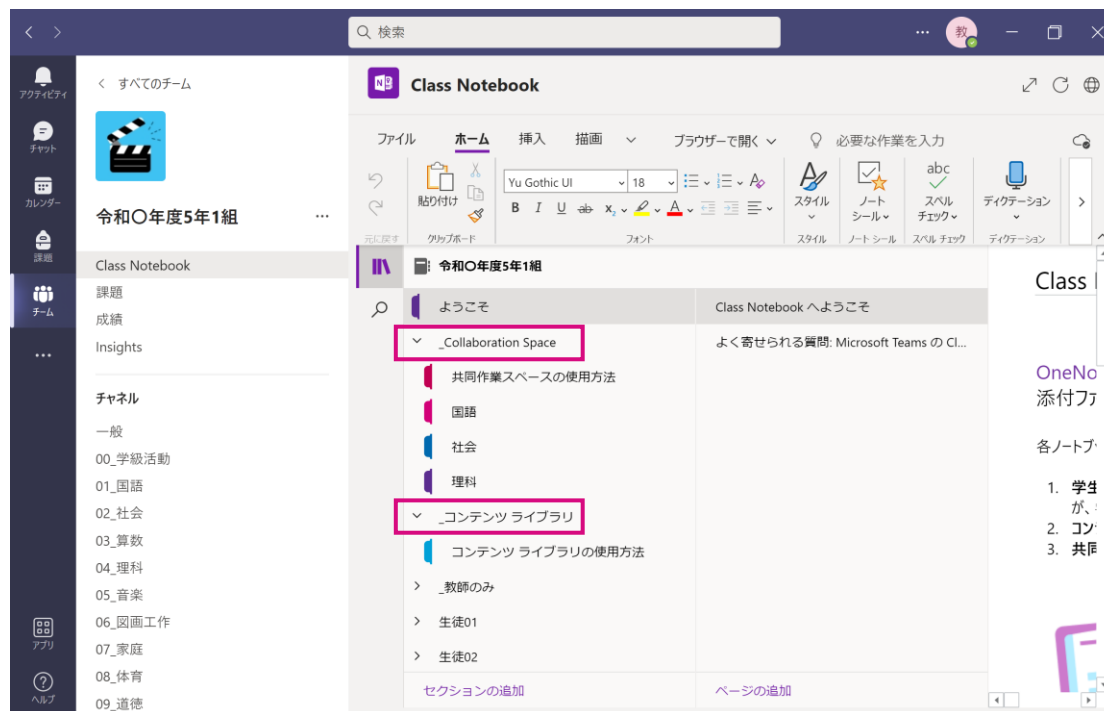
検索

教

アクティビティ
チャット
カレンダー
課題
チーム
...
アプリ
ヘルプ

< すべてのチーム

令和〇年度5年1組 ...

Class Notebook
課題
成績
Insights

チャネル

一般
00_学級活動
01_国語
02_社会
03_算数
04_理科
05_音楽
06_図画工作
07_家庭
08_体育
09_道徳

Class Notebook

ファイル ホーム 挿入 描画 ブラウザーで開く 必要な作業を入力

貼り付け
Yu Gothic UI 18
B I U ab $x_2$ A
スタイル
ノート シール
abc スペル チェック
ディクテーション

元に戻す クリップボード フォント スタイル ノート シール スペル チェック ディクテーション

令和〇年度5年1組

ようこそ
_Collaboration Space
共同作業スペースの使用方法
国語
社会
理科
_コンテンツ ライブラリ
コンテンツ ライブラリの使用方法
_教師のみ
生徒01
生徒02

セクションの追加

Class Notebook へようこそ
よく寄せられる質問: Microsoft Teams の Cl...

ページの追加

Class

OneNo
添付ファ

各ノートブ

1. 学生
が、
2. コン
3. 共同